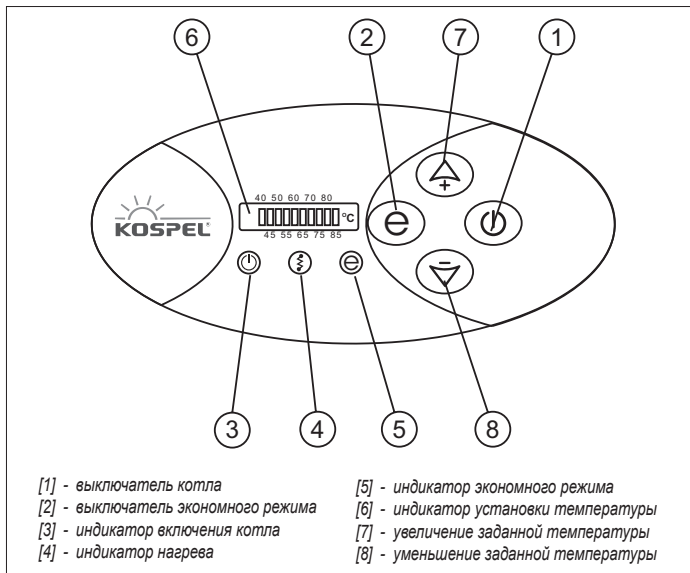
6
2
7
1

40 50 60 70 80
°C
45 55 65 75 85

KOSPEL

e

+

3
4
5
8

[1] - выключатель котла
[2] - выключатель экономного режима
[3] - индикатор включения котла
[4] - индикатор нагрева

[5] - индикатор экономного режима
[6] - индикатор установки температуры
[7] - увеличение заданной температуры
[8] - уменьшение заданной температуры